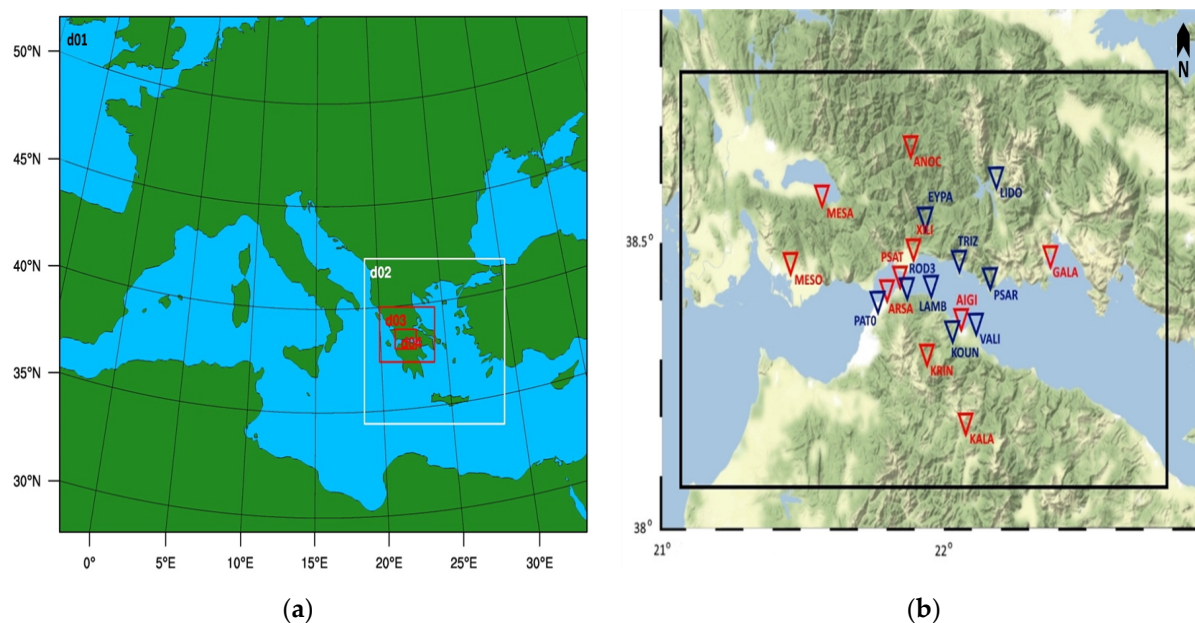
d01

50°N

45°N

40°N

35°N

30°N

0°
5°E
10°E
15°E
20°E
25°E
30°E

d02
d03
d04

(**a**)

N

ANOC
LIDO
EYPA
MESA
XILI
TRIZ
38.5°
PSAT
GALA
MESO
ROD3
PSAR
LAMB
PATO
ARSA
AIGI
VALI
KOUN
KRIN
KALA
38°
21°
22°

(**b**)